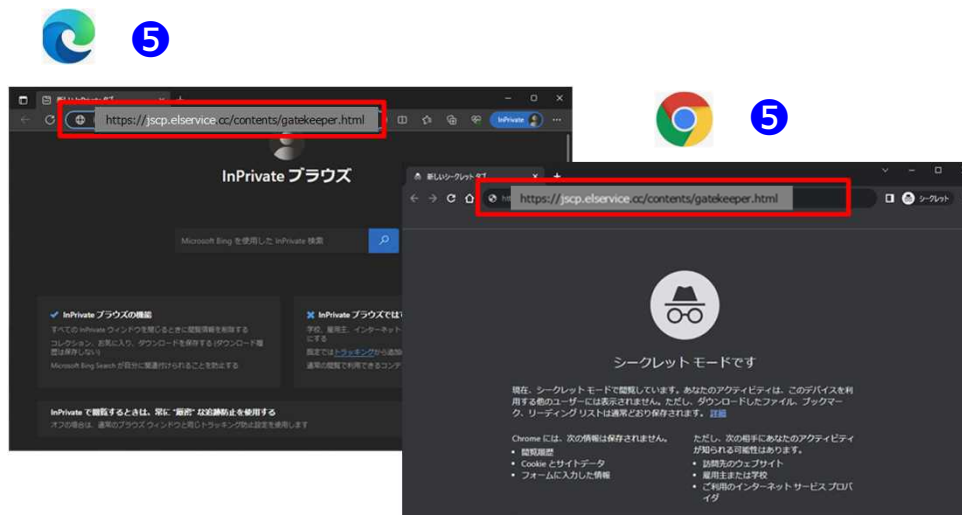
❺

❺

新しい InPrivate タブ

https://jscp.elservice.cc/contents/gatekeeper.html

InPrivate

InPrivate ブラウズ

Microsoft Bing を使用した InPrivate 検索

InPrivate ブラウズの機能

すべての InPrivate ウィンドウを閉じるときに閲覧情報を削除する

コレクション、お気に入り、ダウンロードを保存する (ダウンロード履歴は保存しない)

Microsoft Bing Search が自分に関連付けられることを防止する

InPrivate ブラウズでは

学校、雇用主、インターネット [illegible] にする

既定では トラッキング から追加 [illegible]

通常の閲覧で利用できるコンテ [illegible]

InPrivate で閲覧するときは、常に "厳密" な追跡防止を使用する

オフの場合は、通常のブラウズ ウィンドウと同じトラッキング防止設定を使用します

新しいシークレット タブ

https://jscp.elservice.cc/contents/gatekeeper.html

シークレット

シークレット モードです

現在、シークレット モードで閲覧しています。あなたのアクティビティは、このデバイスを利用する他のユーザーには表示されません。ただし、ダウンロードしたファイル、ブックマーク、リーディングリストは通常どおり保存されます。 詳細

Chrome には、次の情報は保存されません。
• 閲覧履歴
• Cookie とサイトデータ
• フォームに入力した情報

ただし、次の相手にあなたのアクティビティが知られる可能性はあります。
• 訪問先のウェブサイト
• 雇用主または学校
• ご利用のインターネット サービス プロバイダ